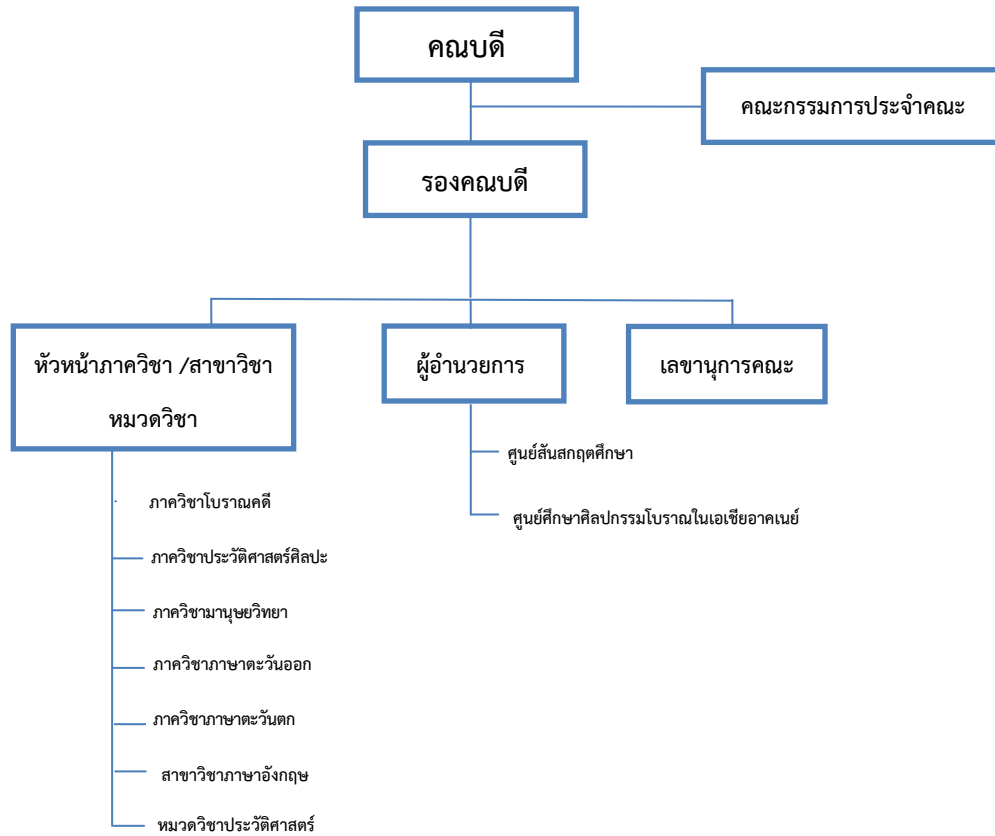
คณบดี

คณะกรรมการประจำคณะ

รองคณบดี

หัวหน้าภาควิชา /สาขาวิชา หมวดวิชา

ผู้อำนวยการ

เลขานุการคณะ

ศูนย์สันสกฤตศึกษา

ศูนย์ศึกษาศิลปกรรมโบราณในเอเชียอาคเนย์

ภาควิชาโบราณคดี

ภาควิชาประวัติศาสตร์ศิลปะ

ภาควิชามานุษยวิทยา

ภาควิชาภาษาตะวันออก

ภาควิชาภาษาตะวันตก

สาขาวิชาภาษาอังกฤษ

หมวดวิชาประวัติศาสตร์